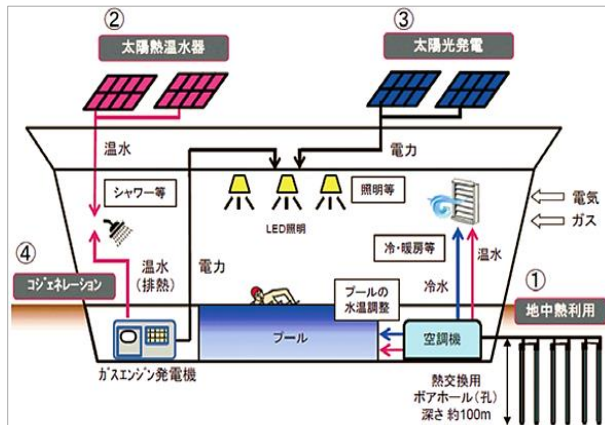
②
太陽熱温水器

③
太陽光発電

温水

電力

シャワー等

照明等

LED照明

電気

ガス

④
コジェネレーション

温水
(排熱)

電力

冷・暖房等

温水

冷水

プールの
水温調整

①
地中熱利用

プール

空調機

ガスエンジン発電機

熱交換用
ボアホール(孔)
深さ 約100m